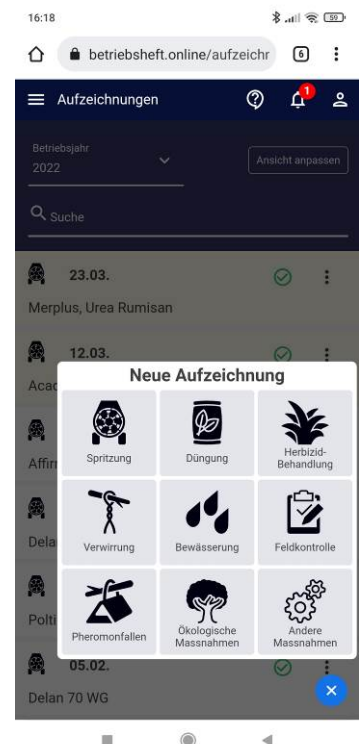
16:18

betriebsheft.online/aufzeichn

6

Aufzeichnungen

1

Betriebsjahr
2022

Ansicht anpassen

Suche

23.03.
Merplus, Urea Rumisan

12.03.
Acad

Affir

Dela

Polti

05.02.
Delan 70 WG

Neue Aufzeichnung

Spritzung

Düngung

Herbizid-Behandlung

Verwirrung

Bewässerung

Feldkontrolle

Pheromonfallen

Ökologische Massnahmen

Andere Massnahmen

59